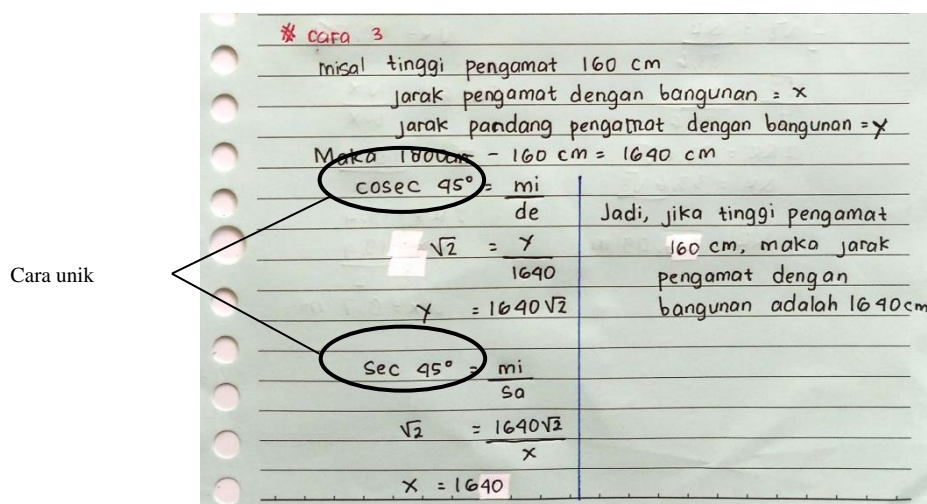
※ cara 3

misal tinggi pengamat 160 cm

Jarak pengamat dengan bangunan = x

Jarak pandang pengamat dengan bangunan = y

Maka 1800cm - 160 cm = 1640 cm

cosec 45° = $\frac{mi}{de}$

$\sqrt{2} = \frac{y}{1640}$

$y = 1640\sqrt{2}$

Sec 45° = $\frac{mi}{sa}$

$\sqrt{2} = \frac{1640\sqrt{2}}{x}$

$x = 1640$

Jadi, jika tinggi pengamat 160 cm, maka jarak pengamat dengan bangunan adalah 1640cm

Cara unik